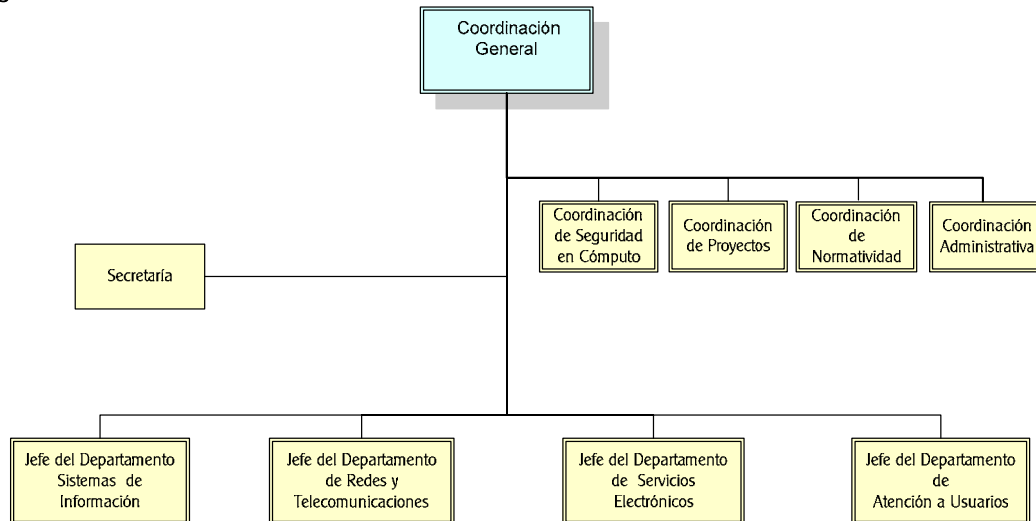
Coordinación General

Coordinación de Seguridad en Cómputo

Coordinación de Proyectos

Coordinación de Normatividad

Coordinación Administrativa

Secretaría

Jefe del Departamento Sistemas de Información

Jefe del Departamento de Redes y Telecomunicaciones

Jefe del Departamento de Servicios Electrónicos

Jefe del Departamento de Atención a Usuarios